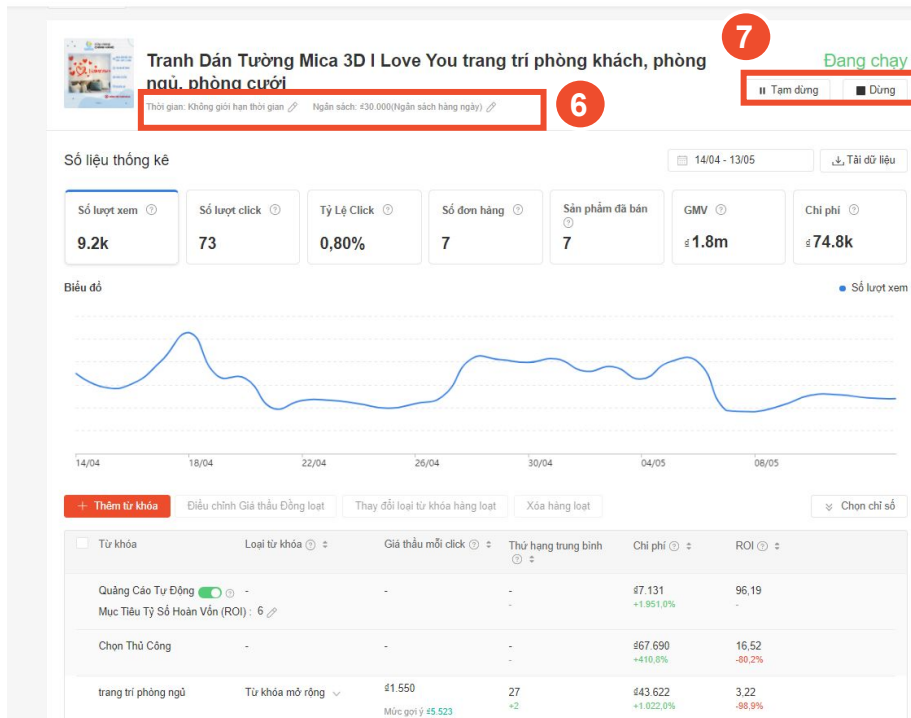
Tranh Dán Tường Mica 3D I Love You trang trí phòng khách, phòng ngủ, phòng cưới

Thời gian: Không giới hạn thời gian   Ngân sách: ₫30.000(Ngân sách hàng ngày)

6

7

Đang chạy

Tạm dừng   Dừng

Số liệu thống kê

14/04 - 13/05   Tải dữ liệu

| Số lượt xem | Số lượt click | Tỷ Lệ Click | Số đơn hàng | Sản phẩm đã bán | GMV | Chi phí |
|---|---|---|---|---|---|---|
| 9.2k | 73 | 0,80% | 7 | 7 | ₫1.8m | ₫74.8k |

Biểu đồ

Số lượt xem

14/04 18/04 22/04 26/04 30/04 04/05 08/05

+ Thêm từ khóa   Điều chỉnh Giá thầu Đồng loạt   Thay đổi loại từ khóa hàng loạt   Xóa hàng loạt   Chọn chỉ số

| Từ khóa | Loại từ khóa | Giá thầu mỗi click | Thứ hạng trung bình | Chi phí | ROI |
|---|---|---|---|---|---|
| Quảng Cáo Tự Động<br>Mục Tiêu Tỷ Số Hoàn Vốn (ROI) : 6 | - | - | -<br>- | ₫7.131<br>+1.951,0% | 96,19<br>- |
| Chọn Thủ Công | - | - | -<br>- | ₫67.690<br>+410,8% | 16,52<br>-80,2% |
| trang trí phòng ngủ | Từ khóa mở rộng | ₫1.550<br>Mức gợi ý ₫5.523 | 27<br>+2 | ₫43.622<br>+1.022,0% | 3,22<br>-98,9% |